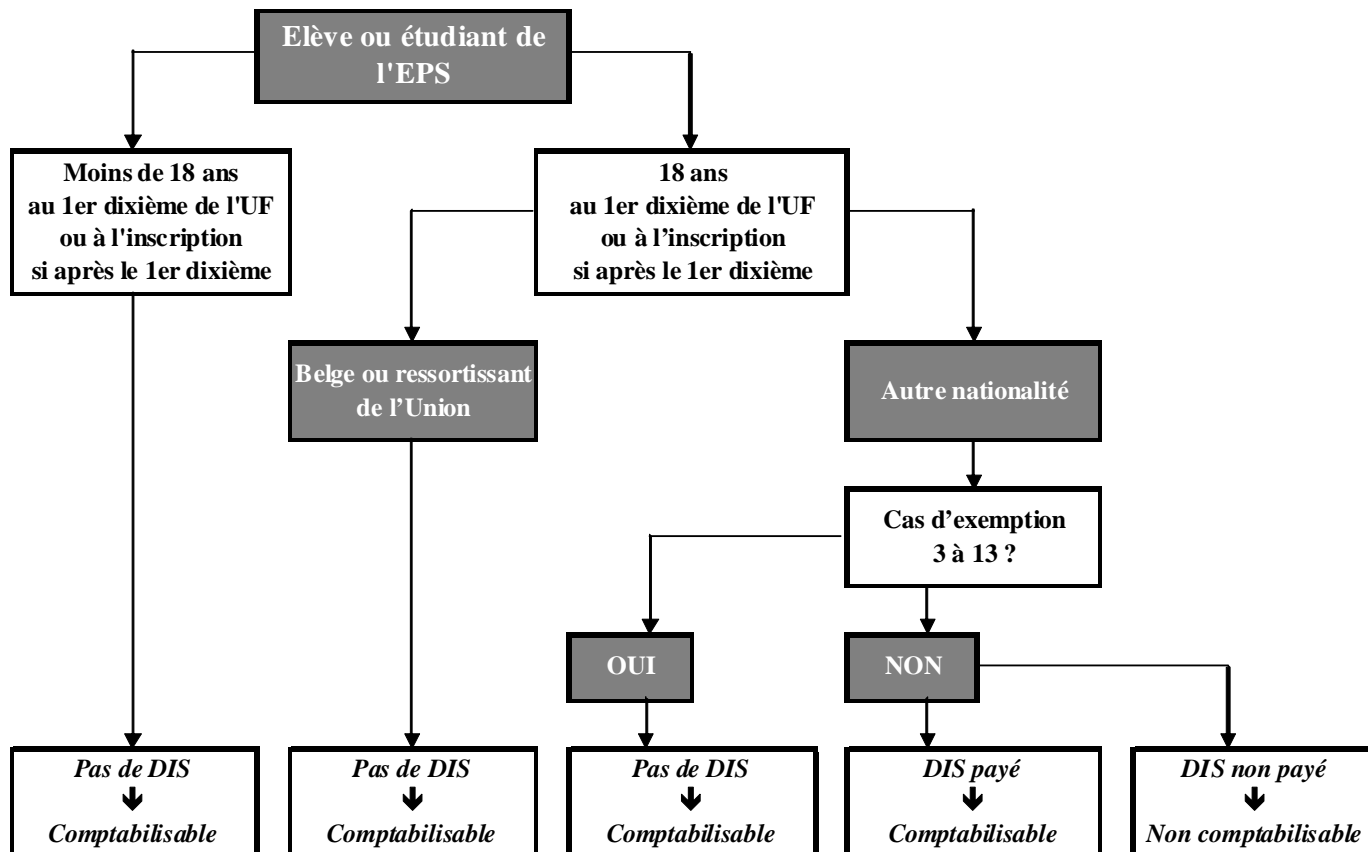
Elève ou étudiant de l'EPS

Moins de 18 ans au 1er dixième de l'UF ou à l'inscription si après le 1er dixième

18 ans au 1er dixième de l'UF ou à l’inscription si après le 1er dixième

Belge ou ressortissant de l’Union

Autre nationalité

Cas d’exemption 3 à 13 ?

OUI

NON

*Pas de DIS*
↓
*Comptabilisable*

*Pas de DIS*
↓
*Comptabilisable*

*Pas de DIS*
↓
*Comptabilisable*

*DIS payé*
↓
*Comptabilisable*

*DIS non payé*
↓
*Non comptabilisable*